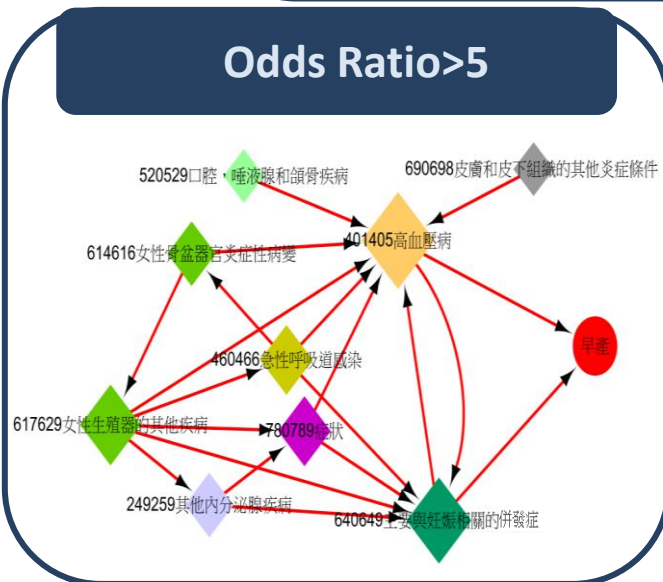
Odds Ratio>5

520529口腔，唾液腺和頜骨疾病

690698皮膚和皮下組織的其他炎症條件

614616女性骨盆器官炎症性病變

401405高血壓病

早產

460466急性呼吸道感染

617629女性生殖器的其他疾病

780789症狀

249259其他內分泌腺疾病

640649主要與妊娠相關的併發症